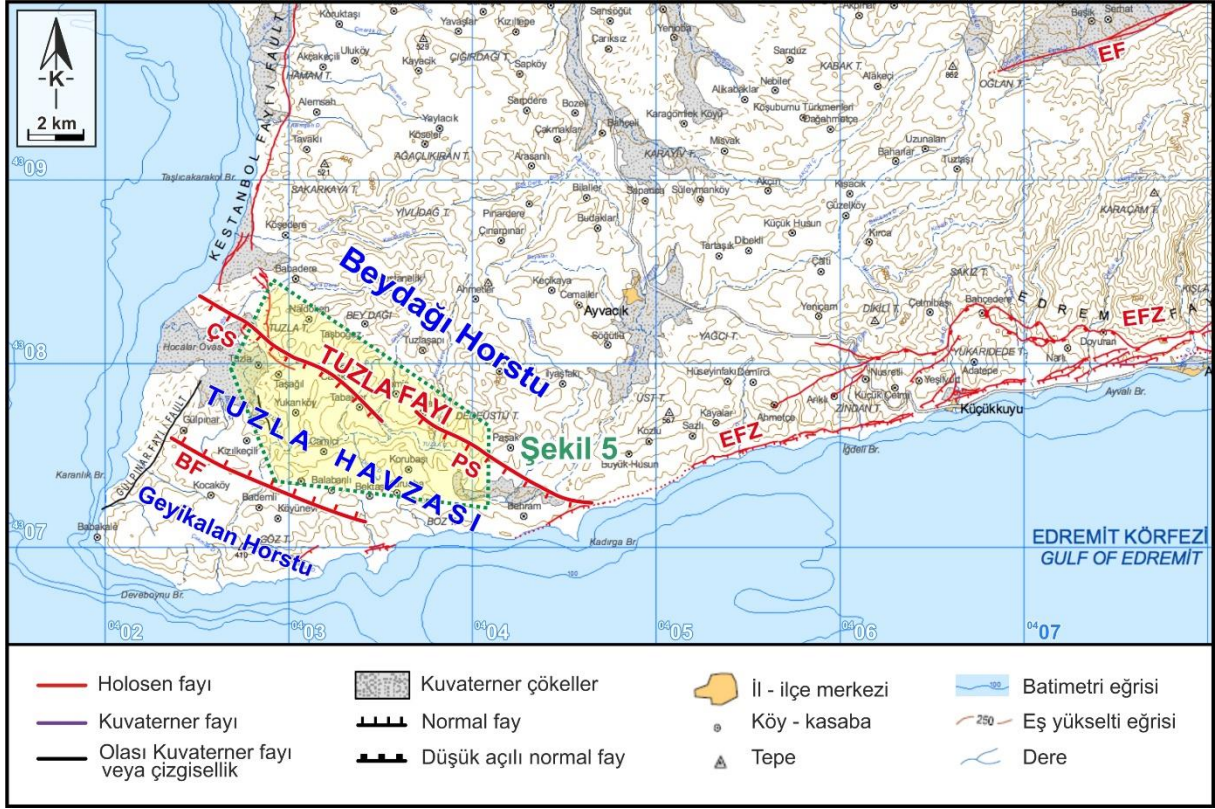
K
2 km
$^{43}09$
$^{43}08$
$^{43}07$
$^{04}02$
$^{04}03$
$^{04}04$
$^{04}05$
$^{04}06$
$^{04}07$

KESTANBOL FAYI / FAULT
GÜLPINAR FAYI / FAULT
Beydağı Horstu
TUZLA FAYI
TUZLA HAVZASI
Geyikalan Horstu
Şekil 5
ÇS
PS
BF
EF
EFZ
EFZ
EDREMİT FAYI
Ayvacık
Küçükkuyu
EDREMİT KÖRFEZİ
GULF OF EDREMİT

Koruktaşı
Yavaşlar
Sarıçöl
Yeniköy
Akçakeçili
Uluköy
Kayacık
ÇIĞIRDAĞI T.
Sapköy
Sandız
KABAK T.
Alakeçi
OĞLAN T.
HAMAM T.
Alemşah
Yaylacık
Sarpdere
Bozel
Nebiler
Alkabaklar
Koşubumu Türkmenleri
Tavaklı
Köseler
Çakmaklar
Bahçeli
Karagömlek Köyü
Dağahmetçe
AĞAÇLIKIRAN T.
Arasanlı
KARAYILT.
Misvak
Uzunalan
Baharlar
Tuztaşı
Taşlıcakarakoy Br.
SAKARKAYA T.
YİVUDAĞ T.
Bilaller
Sapanca
Süleymanköy
Akçun
Kısacık
Güzelköy
Köseler
Pınardere
Budaklar
Küçük Husun
KARAÇAM T.
Çınarpınar
Tartaşa
Dibekli
Kırca
Çatlı
Babadere
Keçikaya
Cemaller
SAKIZ T.
Nadikler
Ahmetler
Yeniçam
DİKİLİ T.
Çetmibaşı
Bahçedere
TUZLA T.
BEY DAĞI
Söğütlü
YAĞCI T.
Tuzlaşapı
Taşboğaz
Doyuran
Hocalar Ovası
Tuzla
İlyasfakı
Hüseyinfakı
Demirci
YUKARIDEDE T.
Nusratlı
Adatepe
Narlı
Taşağıl
DEDEÜSTÜ T.
ÜST T.
Arıklı
Yeşilyurt
Yukarıköy
Tabaklar
Kayalar
Ahmetçe
ZİNDAN T.
Küçük Çetmi
Gülpınar
Camicl
Kozlu
Sazlı
Ayvalı Br.
Kızılkeçili
Paşaköy
buyük Husun
İğdeli Br.
Korubaşı
Karanlık Br.
Kocaköy
Balabanlı
Bektaş
Bademli
Köyüneri
Behram
Babakale
GÖZ T.
BOZ
Kadırga Br.
Deveboynu Br.
Beşik
Serhat
Akpınar

Holosen fayı
Kuvaterner fayı
Olası Kuvaterner fayı veya çizgisellik
Kuvaterner çökeller
Normal fay
Düşük açılı normal fay
İl - ilçe merkezi
Köy - kasaba
Tepe
Batimetri eğrisi
250 Eş yükselti eğrisi
Dere